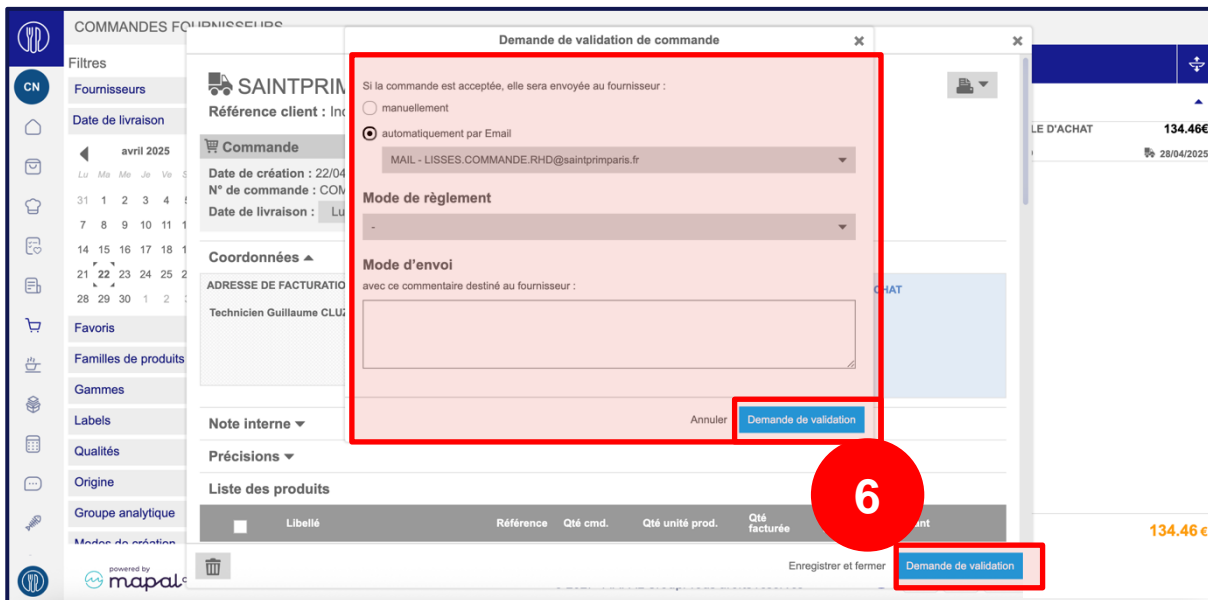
CN

COMMANDES FOURNISSEURS

Filtres
Fournisseurs
Date de livraison
avril 2025
Lu Ma Me Je Ve S
31 1 2 3 4 5
7 8 9 10 11 1
14 15 16 17 18 1
21 22 23 24 25 2
28 29 30 1 2 3
Favoris
Familles de produits
Gammes
Labels
Qualités
Origine
Groupe analytique
Modes de création

powered by
mapal

SAINTPRIM
Référence client : Inc
Commande
Date de création : 22/04
N° de commande : COM
Date de livraison : Lu
Coordonnées
ADRESSE DE FACTURATIO
Technicien Guillaume CLU
Note interne
Précisions
Liste des produits

| | Libellé | Référence | Qté cmd. | Qté unité prod. | Qté facturée | nt |
|---|---|---|---|---|---|---|

Enregistrer et fermer
Demande de validation

LE D'ACHAT 134.46€
28/04/2025
CHAT
134.46 €

Demande de validation de commande

Si la commande est acceptée, elle sera envoyée au fournisseur :
manuellement
automatiquement par Email
MAIL - LISSES.COMMANDE.RHD@saintprimparis.fr

Mode de règlement
-

Mode d'envoi
avec ce commentaire destiné au fournisseur :

Annuler
Demande de validation

6